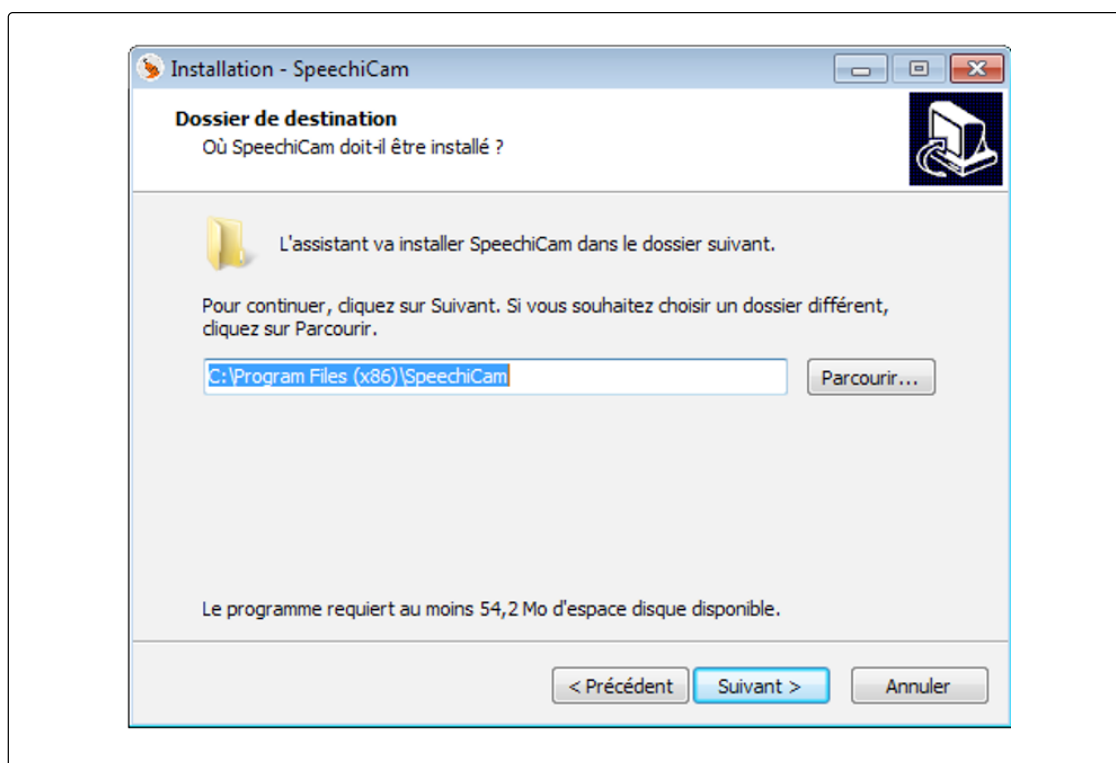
Installation - SpeechiCam

Dossier de destination
Où SpeechiCam doit-il être installé ?

L'assistant va installer SpeechiCam dans le dossier suivant.

Pour continuer, cliquez sur Suivant. Si vous souhaitez choisir un dossier différent, cliquez sur Parcourir.

C:\Program Files (x86)\SpeechiCam

Parcourir...

Le programme requiert au moins 54,2 Mo d'espace disque disponible.

< Précédent

Suivant >

Annuler